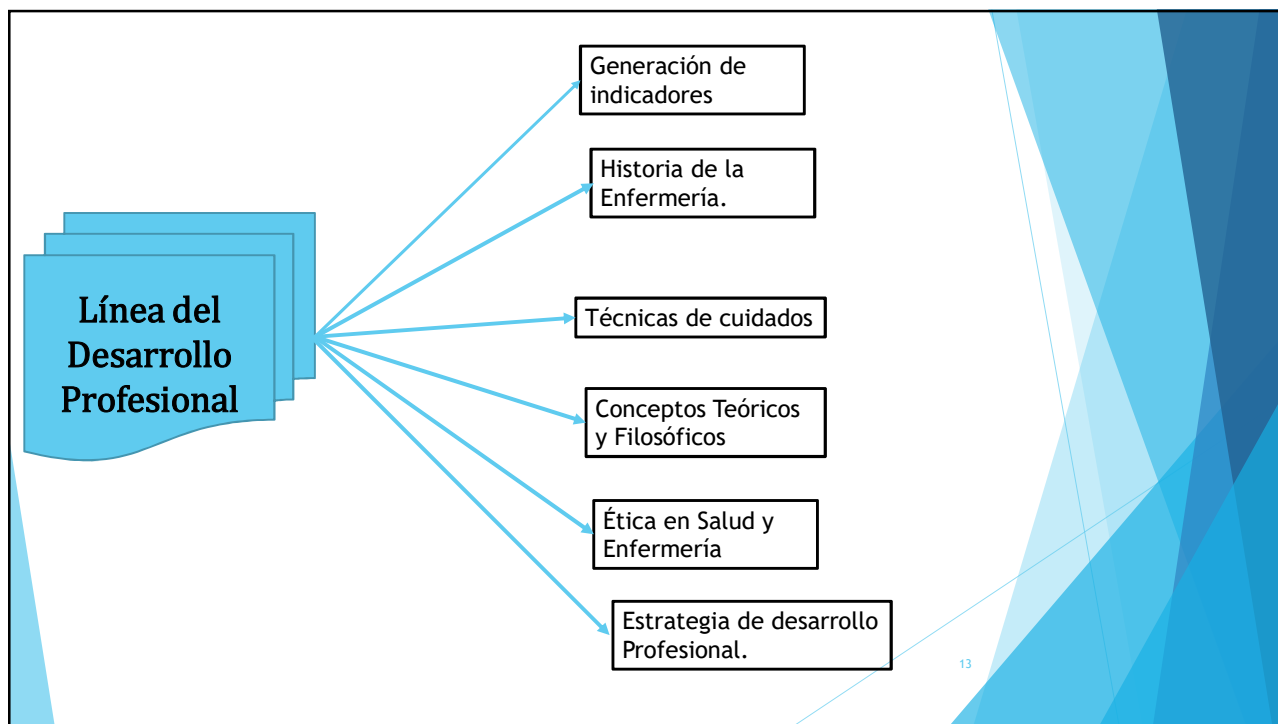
Línea del Desarrollo Profesional

Generación de indicadores

Historia de la Enfermería.

Técnicas de cuidados

Conceptos Teóricos y Filosóficos

Ética en Salud y Enfermería

Estrategia de desarrollo Profesional.

13